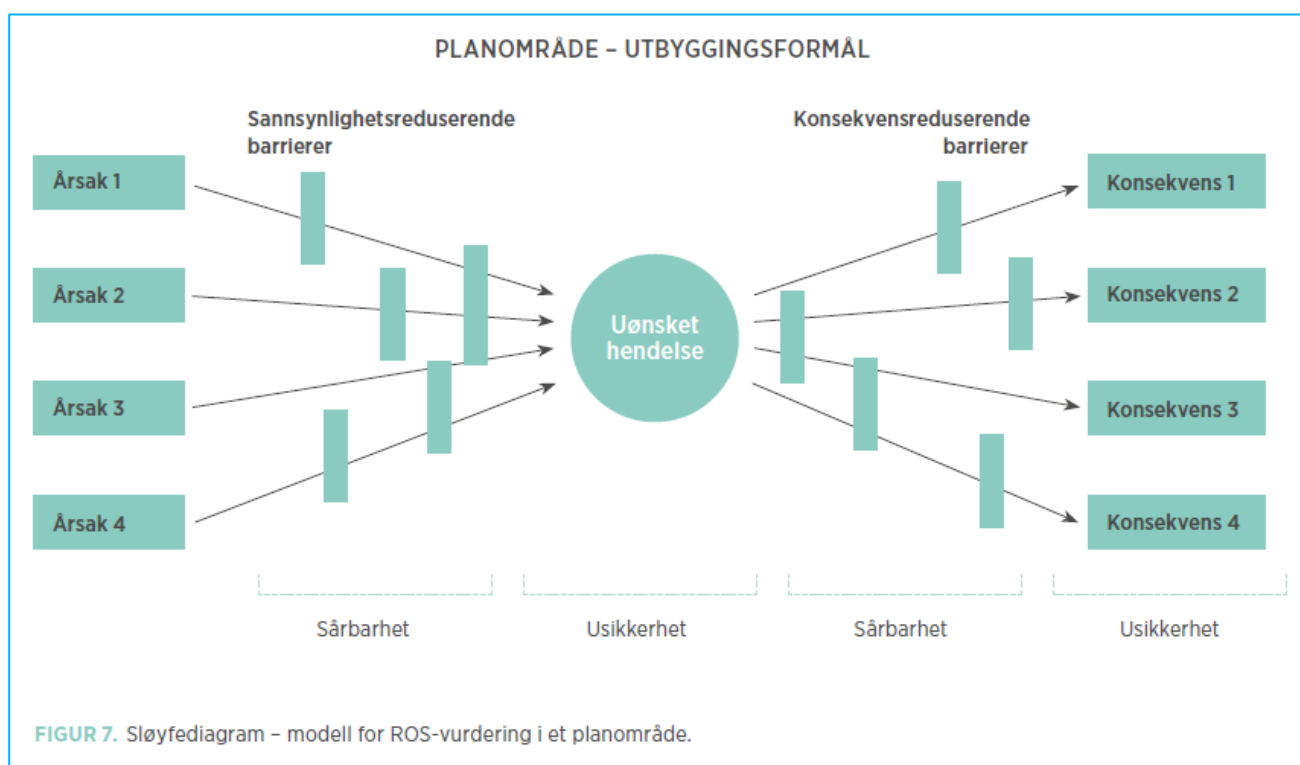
PLANOMRÅDE – UTBYGGINGSFORMÅL

Sannsynlighetsreduserende barrierer

Konsekvensreduserende barrierer

Årsak 1

Årsak 2

Årsak 3

Årsak 4

Uønsket hendelse

Konsekvens 1

Konsekvens 2

Konsekvens 3

Konsekvens 4

Sårbarhet

Usikkerhet

Sårbarhet

Usikkerhet

FIGUR 7. Sløyfediagram – modell for ROS-vurdering i et planområde.